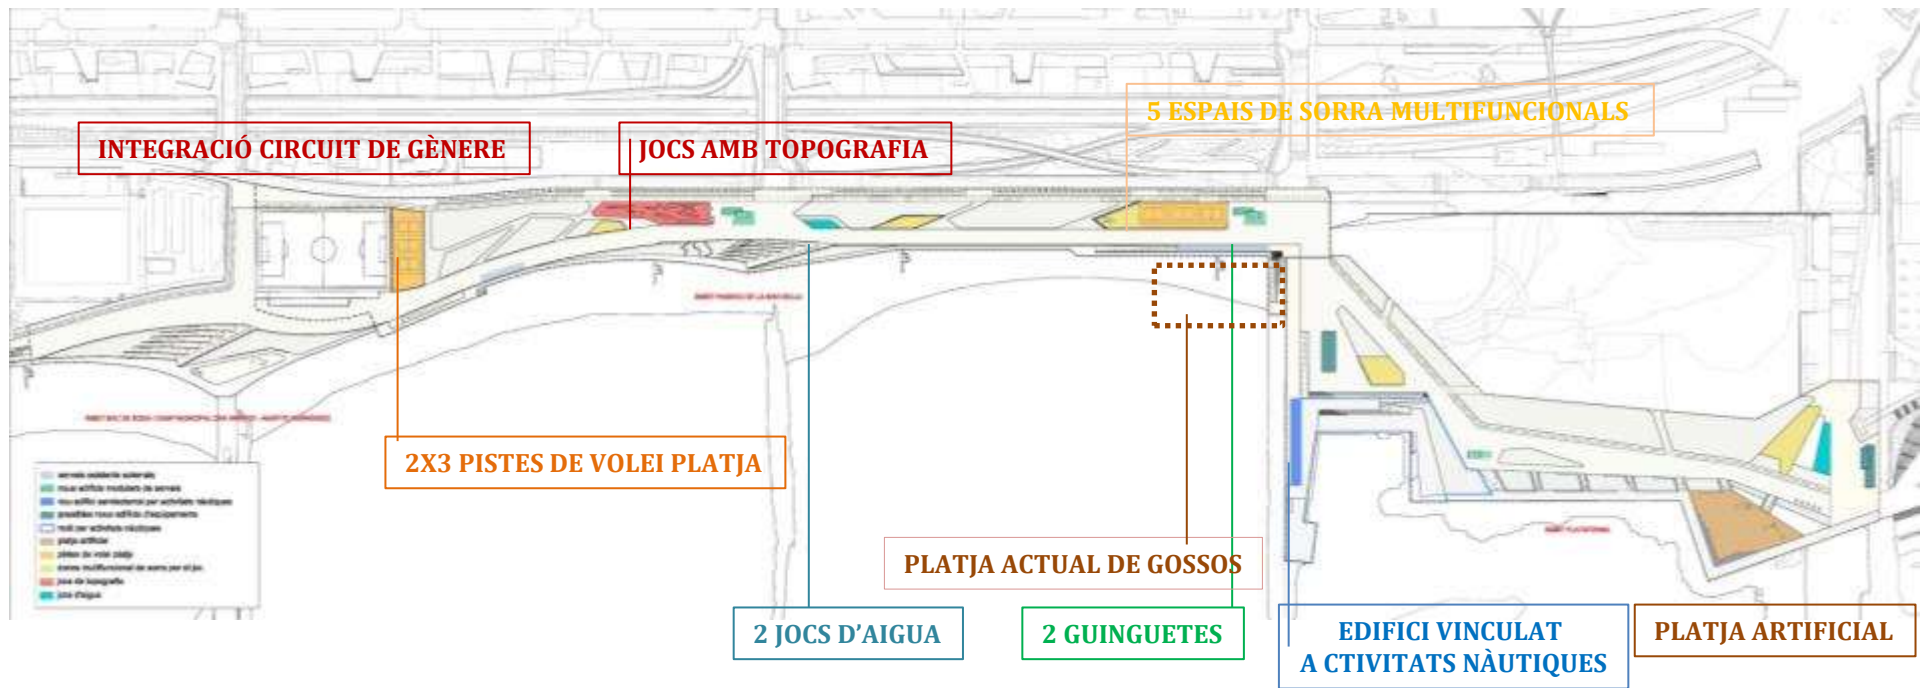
5 ESPAIS DE SORRA MULTIFUNCIONALS

INTEGRACIÓ CIRCUIT DE GÈNERE

JOCS AMB TOPOGRAFIA

2X3 PISTES DE VOLEI PLATJA

PLATJA ACTUAL DE GOSSOS

2 JOCS D'AIGUA

2 GUINGUETES

EDIFICI VINCULAT A CTIVITATS NÀUTIQUES

PLATJA ARTIFICIAL

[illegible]